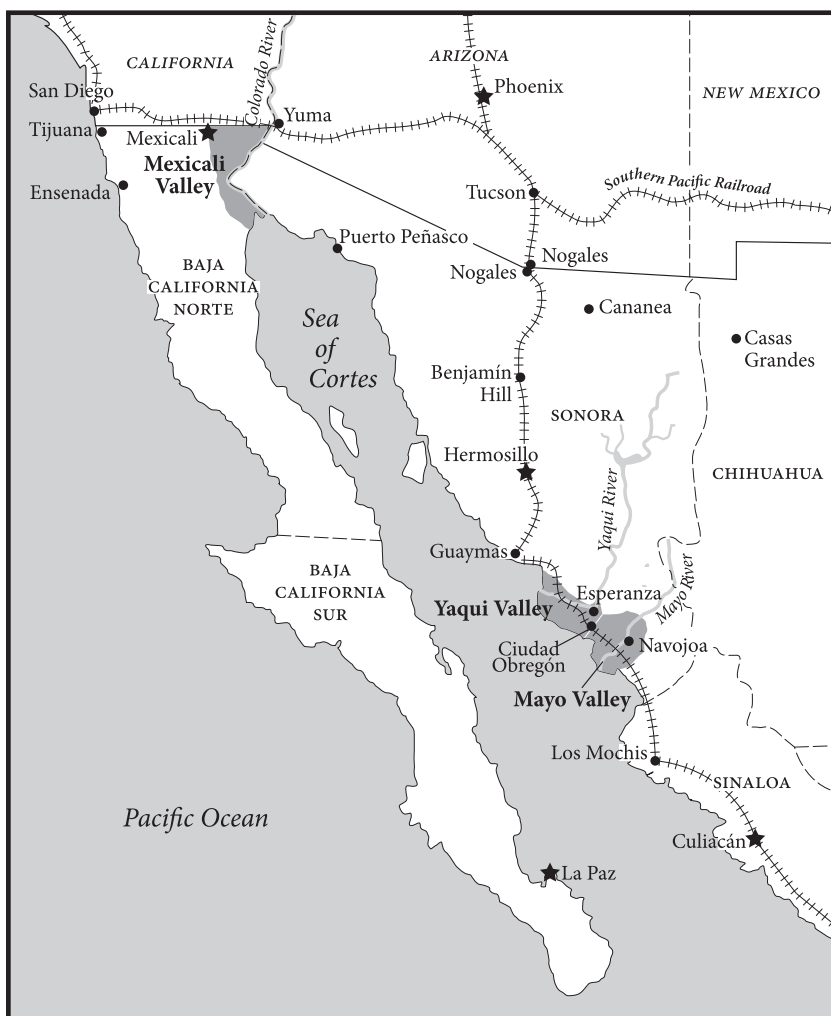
CALIFORNIA
Colorado River
ARIZONA
Phoenix
NEW MEXICO
San Diego
Tijuana
Mexicali
Yuma
Mexicali Valley
Ensenada
Southern Pacific Railroad
Tucson
Puerto Peñasco
Nogales
Nogales
BAJA CALIFORNIA NORTE
Cananea
Sea of Cortes
Casas Grandes
Benjamín Hill
SONORA
Hermosillo
Yaqui River
CHIHUAHUA
Guaymas
Mayo River
BAJA CALIFORNIA SUR
Esperanza
Yaqui Valley
Ciudad Obregón
Navojoa
Mayo Valley
Los Mochis
SINALOA
Pacific Ocean
Culiacán
La Paz